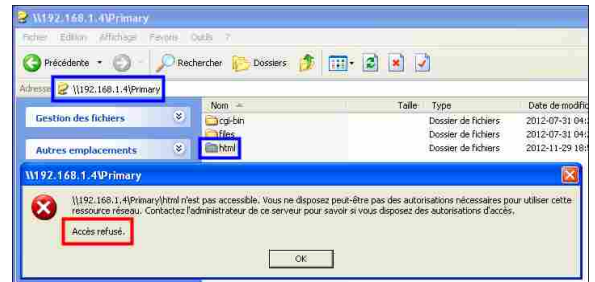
\\192.168.1.4\Primary

Fichier Edition Affichage Favoris Outils ?

Précédente Rechercher Dossiers

Adresse \\192.168.1.4\Primary

Gestion des fichiers

Autres emplacements

| Nom | Taille | Type | Date de modific |
|---|---|---|---|
| cgi-bin | | Dossier de fichiers | 2012-07-31 04: |
| files | | Dossier de fichiers | 2012-07-31 04: |
| html | | Dossier de fichiers | 2012-11-29 18: |

\\192.168.1.4\Primary

\\192.168.1.4\Primary\html n'est pas accessible. Vous ne disposez peut-être pas des autorisations nécessaires pour utiliser cette ressource réseau. Contactez l'administrateur de ce serveur pour savoir si vous disposez des autorisations d'accès.

Accès refusé.

OK